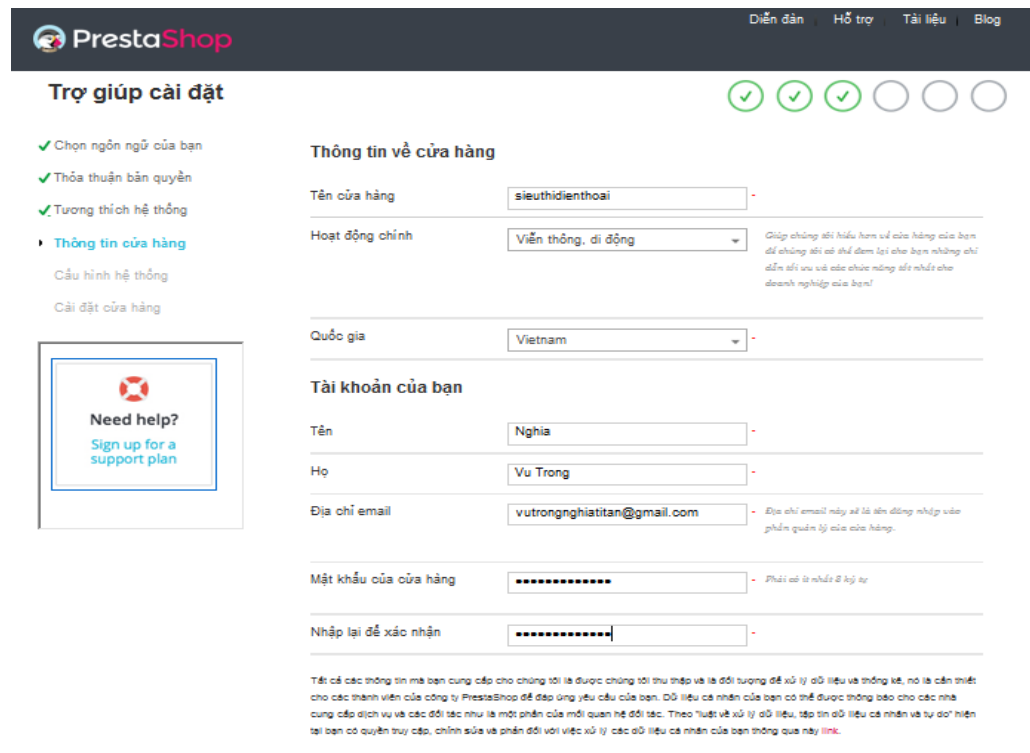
PrestaShop

Diễn đàn | Hỗ trợ | Tài liệu | Blog

Trợ giúp cài đặt

Chọn ngôn ngữ của bạn
Thỏa thuận bản quyền
Tương thích hệ thống
Thông tin cửa hàng
Cấu hình hệ thống
Cài đặt cửa hàng

Need help?
Sign up for a support plan

Thông tin về cửa hàng

Tên cửa hàng | sieuthidienthoai | *

Hoạt động chính | Viễn thông, di động | *

Giúp chúng tôi hiểu hơn về cửa hàng của bạn để chúng tôi có thể đem lại cho bạn những chỉ dẫn tối ưu và các chức năng tốt nhất cho doanh nghiệp của bạn!

Quốc gia | Vietnam | *

Tài khoản của bạn

Tên | Nghia | *

Họ | Vu Trong | *

Địa chỉ email | vutrongnghiatitan@gmail.com | *

Địa chỉ email này sẽ là tên đăng nhập vào phần quản lý của cửa hàng.

Mật khẩu của cửa hàng | ●●●●●●●●●●●●● | *

Phải có ít nhất 8 ký tự

Nhập lại để xác nhận | ●●●●●●●●●●●●● | *

Tất cả các thông tin mà bạn cung cấp cho chúng tôi là được chúng tôi thu thập và là đối tượng để xử lý dữ liệu và thống kê, nó là cần thiết cho các thành viên của công ty PrestaShop để đáp ứng yêu cầu của bạn. Dữ liệu cá nhân của bạn có thể được thông báo cho các nhà cung cấp dịch vụ và các đối tác như là một phần của mối quan hệ đối tác. Theo "luật về xử lý dữ liệu, tập tin dữ liệu cá nhân và tự do" hiện tại bạn có quyền truy cập, chỉnh sửa và phản đối với việc xử lý các dữ liệu cá nhân của bạn thông qua này link.